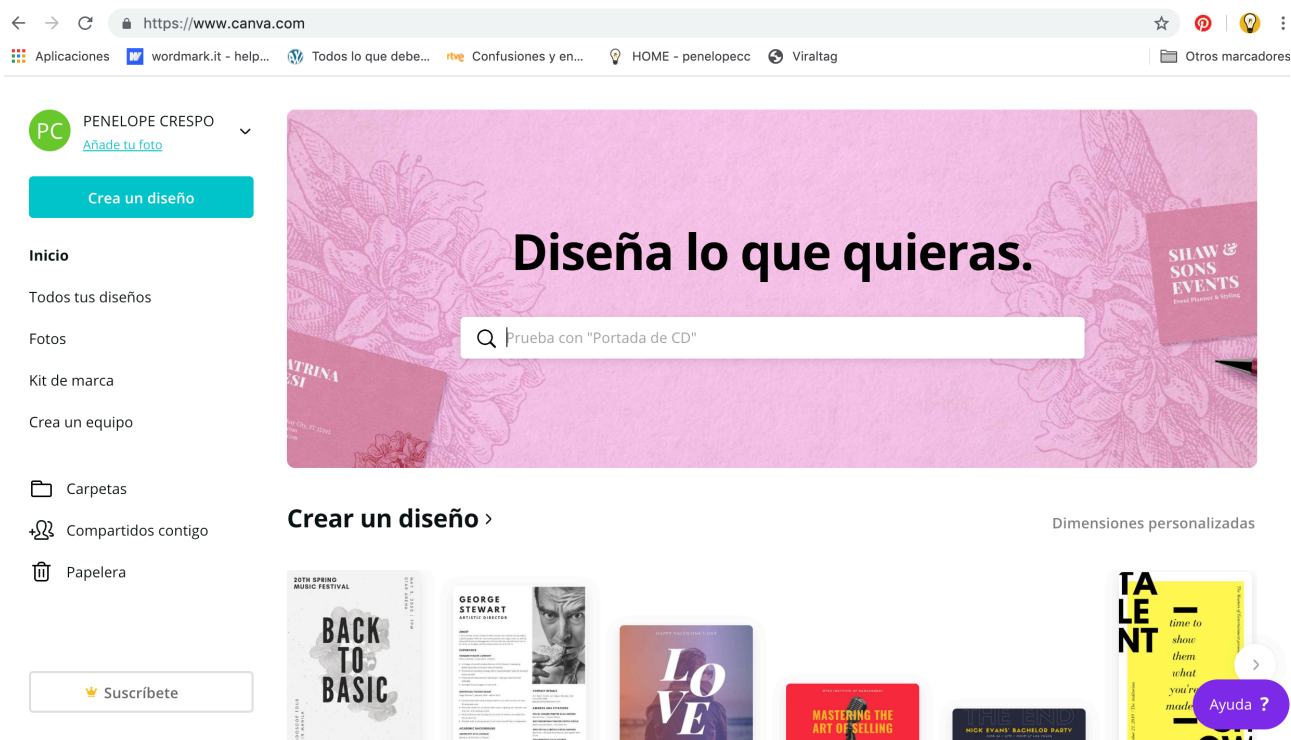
https://www.canva.com

Aplicaciones wordmark.it - help... Todos lo que debe... Confusiones y en... HOME - penelopecc Viraltag Otros marcadores

PC PENELOPE CRESPO
Añade tu foto

Crea un diseño

Inicio
Todos tus diseños
Fotos
Kit de marca
Crea un equipo

Carpetas
Compartidos contigo
Papelera

Suscríbete

Diseña lo que quieras.

Prueba con "Portada de CD"

SHAW & SONS EVENTS

Crear un diseño ›

Dimensiones personalizadas

20TH SPRING MUSIC FESTIVAL
BACK TO BASIC

GEORGE STEWART
ARTISTIC DIRECTOR

LOVE

MASTERING THE ART OF SELLING

THE END
NICK EVANS' BACHELOR PARTY

TA LE NT
time to show them what you're made

Ayuda ?